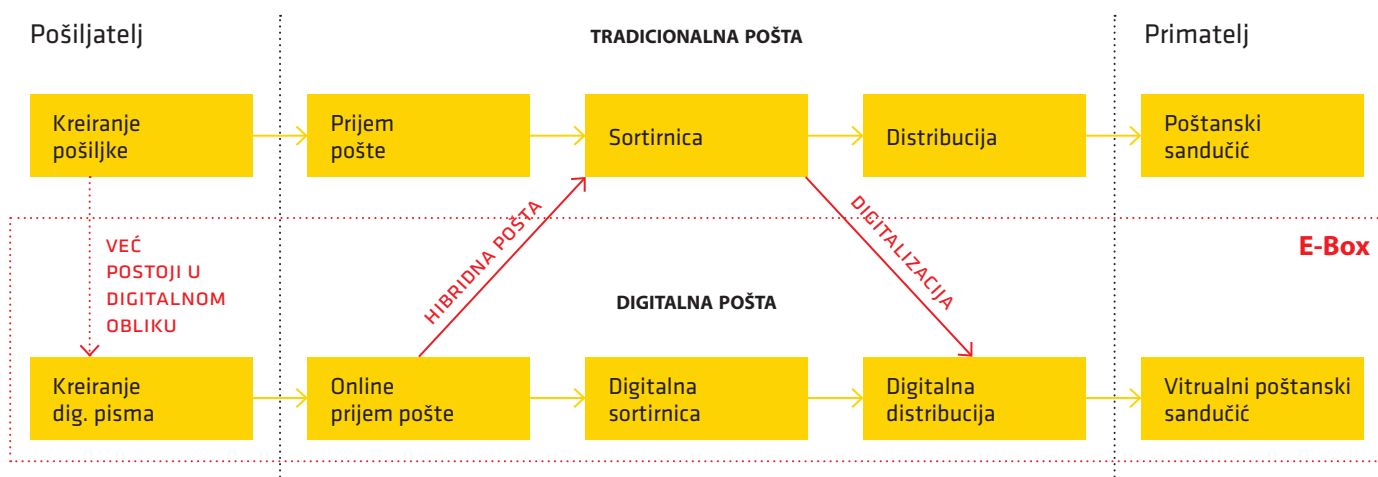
Pošiljatelj

TRADICIONALNA POŠTA

Primatelj

Kreiranje pošiljke

Prijem pošte

Sortirnica

Distribucija

Poštanski sandučić

VEĆ POSTOJI U DIGITALNOM OBLIKU

HIBRIDNA POŠTA

DIGITALIZACIJA

E-Box

DIGITALNA POŠTA

Kreiranje dig. pisma

Online prijem pošte

Digitalna sortirnica

Digitalna distribucija

Vitrualni poštanski sandučić